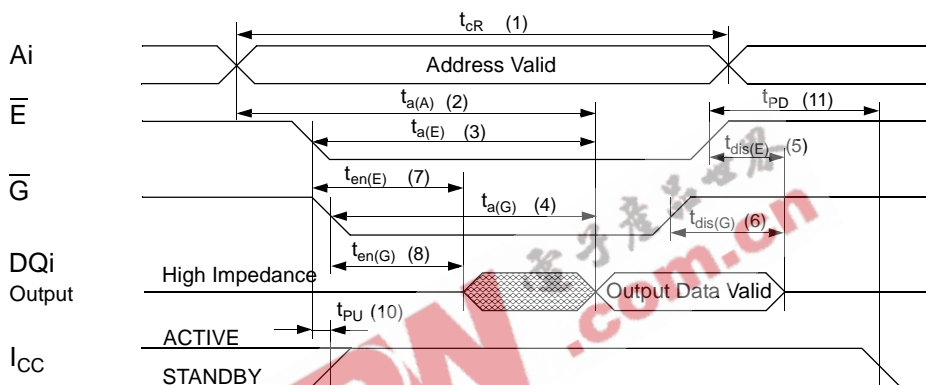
$t_{cR}$ (1)

Ai

Address Valid

$\overline{E}$

$t_{a(A)}$ (2)

$t_{PD}$ (11)

$t_{a(E)}$ (3)

$t_{dis(E)}$ (5)

$\overline{G}$

$t_{en(E)}$ (7)

$t_{a(G)}$ (4)

$t_{dis(G)}$ (6)

DQi

Output

$t_{en(G)}$ (8)

High Impedance

Output Data Valid

$t_{PU}$ (10)

ACTIVE

$I_{CC}$

STANDBY

.com.cn